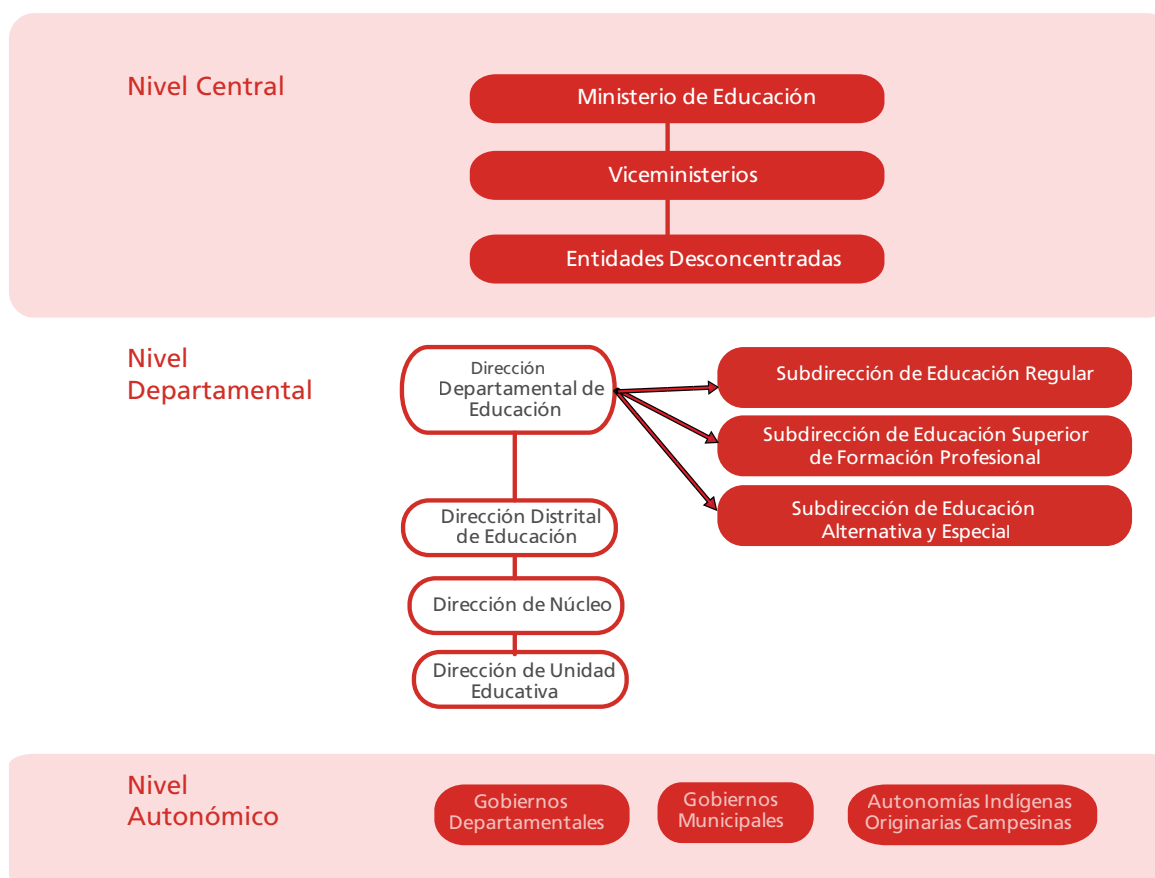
Nivel Central

Ministerio de Educación

Viceministerios

Entidades Desconcentradas

Nivel Departamental

Dirección Departamental de Educación

Subdirección de Educación Regular

Subdirección de Educación Superior de Formación Profesional

Subdirección de Educación Alternativa y Especial

Dirección Distrital de Educación

Dirección de Núcleo

Dirección de Unidad Educativa

Nivel Autonómico

Gobiernos Departamentales

Gobiernos Municipales

Autonomías Indígenas Originarias Campesinas